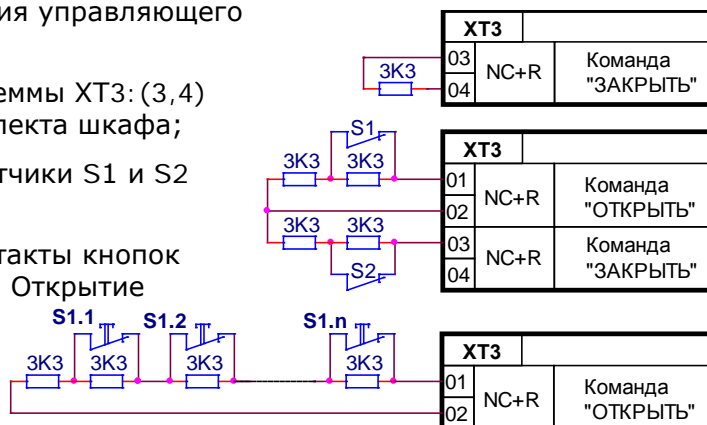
ия управляющего

еммы XT3: (3,4)
лекта шкафа;

тчики S1 и S2

такты кнопок
Открытие

| XT3 | |
|---|---|
| 03 04 | NC+R | Команда "ЗАКРЫТЬ" |

3К3

S1
3К3 3К3
3К3 3К3
S2

| XT3 | | |
|---|---|---|
| 01 02 | NC+R | Команда "ОТКРЫТЬ" |
| 03 04 | NC+R | Команда "ЗАКРЫТЬ" |

S1.1 S1.2 S1.n
3К3 3К3 3К3 3К3

| XT3 | | |
|---|---|---|
| 01 02 | NC+R | Команда "ОТКРЫТЬ" |